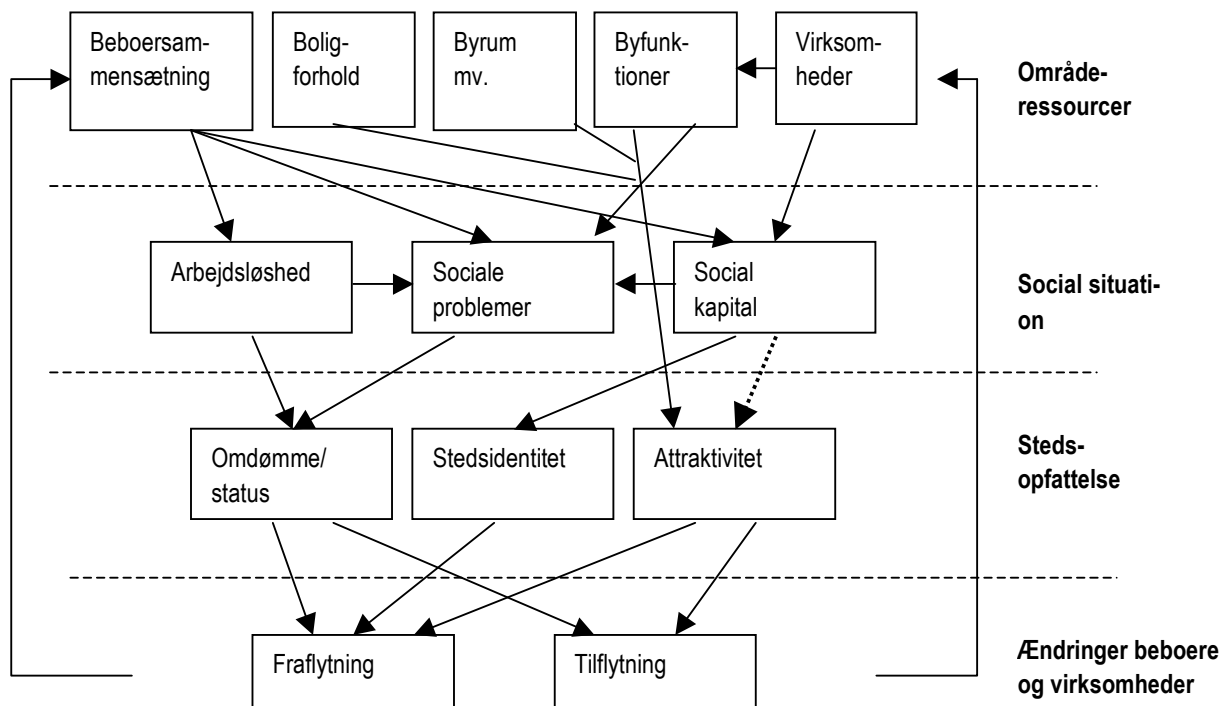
Beboersammensætning

Boligforhold

Byrum mv.

Byfunktioner

Virksomheder

Områderessourcer

Arbejdsløshed

Sociale problemer

Social kapital

Social situation

Omdømme/ status

Stedsidentitet

Attraktivitet

Stedsopfattelse

Fraflytning

Tilflytning

Ændringer beboere og virksomheder